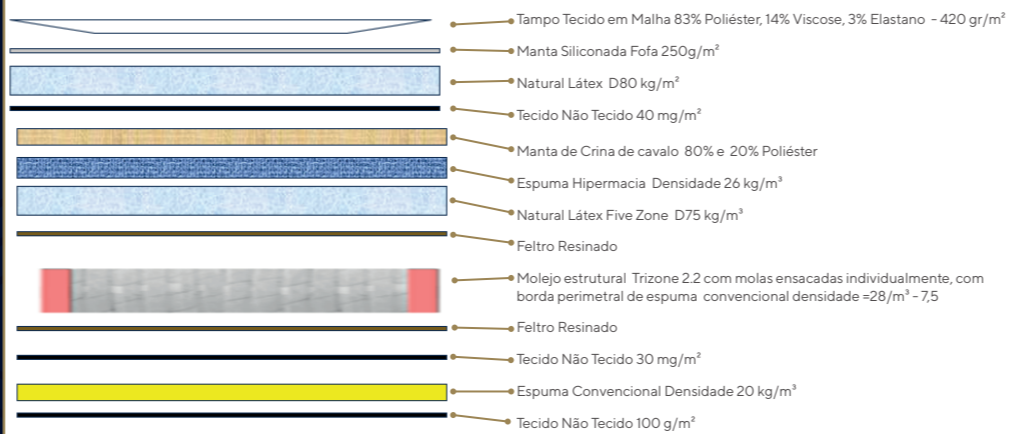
Tampo Tecido em Malha 83% Poliéster, 14% Viscose, 3% Elastano - 420 gr/m²

Manta Siliconada Fofa 250g/m²

Natural Látex D80 kg/m³

Tecido Não Tecido 40 mg/m²

Manta de Crina de cavalo 80% e 20% Poliéster

Espuma Hipermacia Densidade 26 kg/m³

Natural Látex Five Zone D75 kg/m³

Feltro Resinado

Molejo estrutural Trizone 2.2 com molas ensacadas individualmente, com borda perimetral de espuma convencional densidade =28/m³ - 7,5

Feltro Resinado

Tecido Não Tecido 30 mg/m²

Espuma Convencional Densidade 20 kg/m³

Tecido Não Tecido 100 g/m²